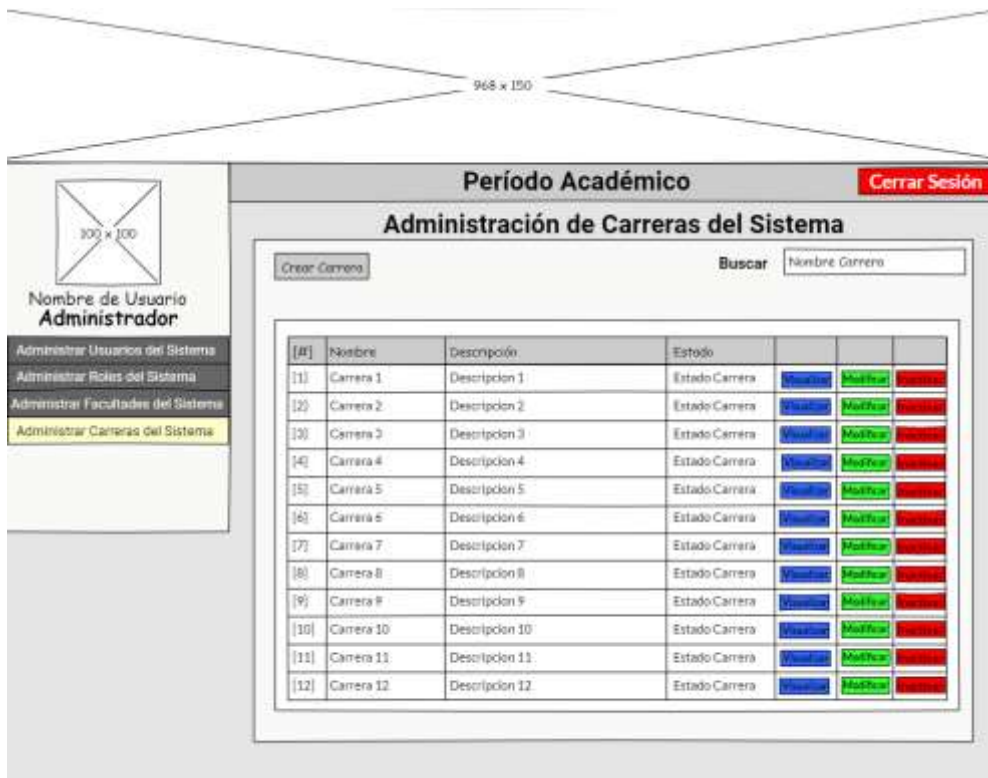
968 x 150

100 x 100

Nombre de Usuario
Administrador

Administrar Usuarios del Sistema
Administrar Roles del Sistema
Administrar Facultades del Sistema
Administrar Carreras del Sistema

Período Académico

Cerrar Sesión

Administración de Carreras del Sistema

Crear Carrera

Buscar Nombre Carrera

| [#] | Nombre | Descripción | Estado | | | |
|---|---|---|---|---|---|---|
| [1] | Carrera 1 | Descripcion 1 | Estado Carrera | Visualizar | Modificar | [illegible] |
| [2] | Carrera 2 | Descripcion 2 | Estado Carrera | Visualizar | Modificar | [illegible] |
| [3] | Carrera 3 | Descripcion 3 | Estado Carrera | Visualizar | Modificar | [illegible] |
| [4] | Carrera 4 | Descripcion 4 | Estado Carrera | Visualizar | Modificar | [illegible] |
| [5] | Carrera 5 | Descripcion 5 | Estado Carrera | Visualizar | Modificar | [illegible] |
| [6] | Carrera 6 | Descripcion 6 | Estado Carrera | Visualizar | Modificar | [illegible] |
| [7] | Carrera 7 | Descripcion 7 | Estado Carrera | Visualizar | Modificar | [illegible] |
| [8] | Carrera 8 | Descripcion 8 | Estado Carrera | Visualizar | Modificar | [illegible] |
| [9] | Carrera 9 | Descripcion 9 | Estado Carrera | Visualizar | Modificar | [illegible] |
| [10] | Carrera 10 | Descripcion 10 | Estado Carrera | Visualizar | Modificar | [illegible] |
| [11] | Carrera 11 | Descripcion 11 | Estado Carrera | Visualizar | Modificar | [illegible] |
| [12] | Carrera 12 | Descripcion 12 | Estado Carrera | Visualizar | Modificar | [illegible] |